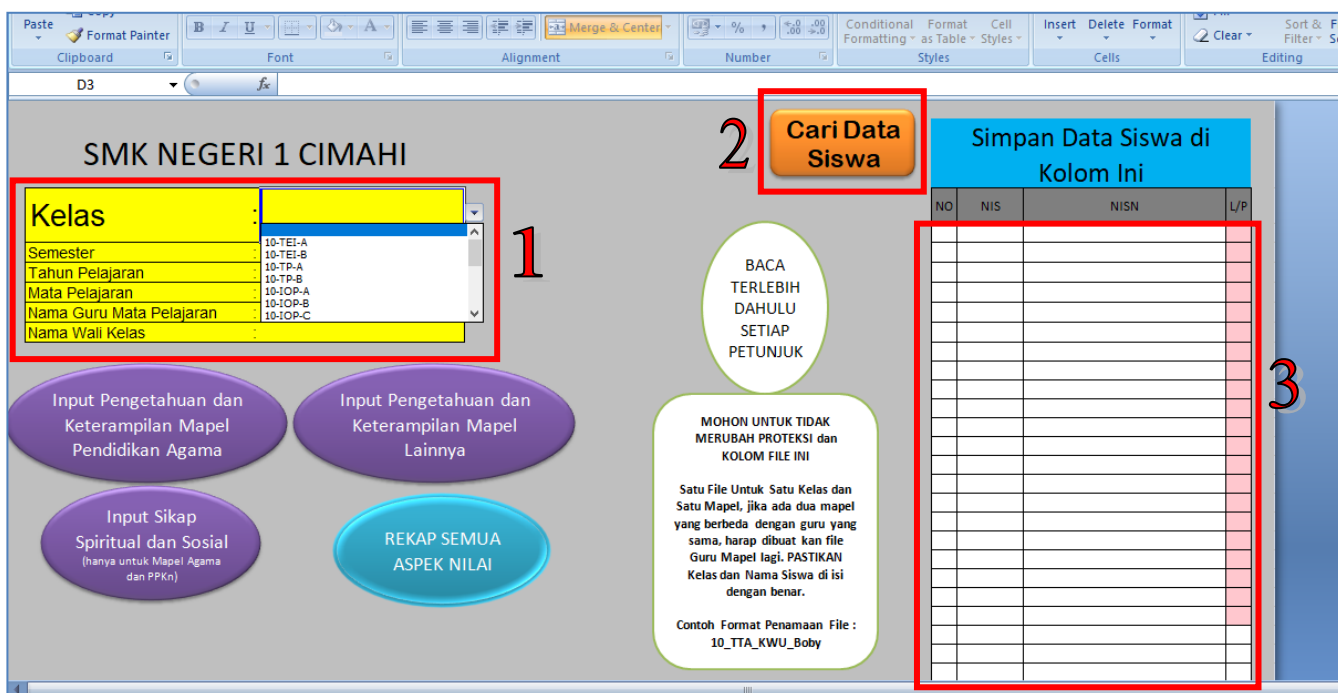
Paste
Format Painter
Clipboard
Font
Merge & Center
Alignment
Number
Conditional Formatting
Format as Table
Cell Styles
Styles
Insert
Delete
Format
Cells
Clear
Sort & Filter
Editing

D3
$f_x$

SMK NEGERI 1 CIMAHI

| Kelas | : |
|---|---|
| Semester | : |
| Tahun Pelajaran | : |
| Mata Pelajaran | : |
| Nama Guru Mata Pelajaran | : |
| Nama Wali Kelas | : |

10-TEI-A
10-TEI-B
10-TP-A
10-TP-B
10-IOP-A
10-IOP-B
10-IOP-C

1

Cari Data Siswa

2

BACA TERLEBIH DAHULU SETIAP PETUNJUK

MOHON UNTUK TIDAK MERUBAH PROTEKSI dan KOLOM FILE INI

Satu File Untuk Satu Kelas dan Satu Mapel, jika ada dua mapel yang berbeda dengan guru yang sama, harap dibuat kan file Guru Mapel lagi. PASTIKAN Kelas dan Nama Siswa di isi dengan benar.

Contoh Format Penamaan File : 10_TTA_KWU_Boby

Input Pengetahuan dan Keterampilan Mapel Pendidikan Agama

Input Pengetahuan dan Keterampilan Mapel Lainnya

Input Sikap Spiritual dan Sosial
(hanya untuk Mapel Agama dan PPKn)

REKAP SEMUA ASPEK NILAI

Simpan Data Siswa di Kolom Ini

| NO | NIS | NISN | L/P |
|---|---|---|---|

3